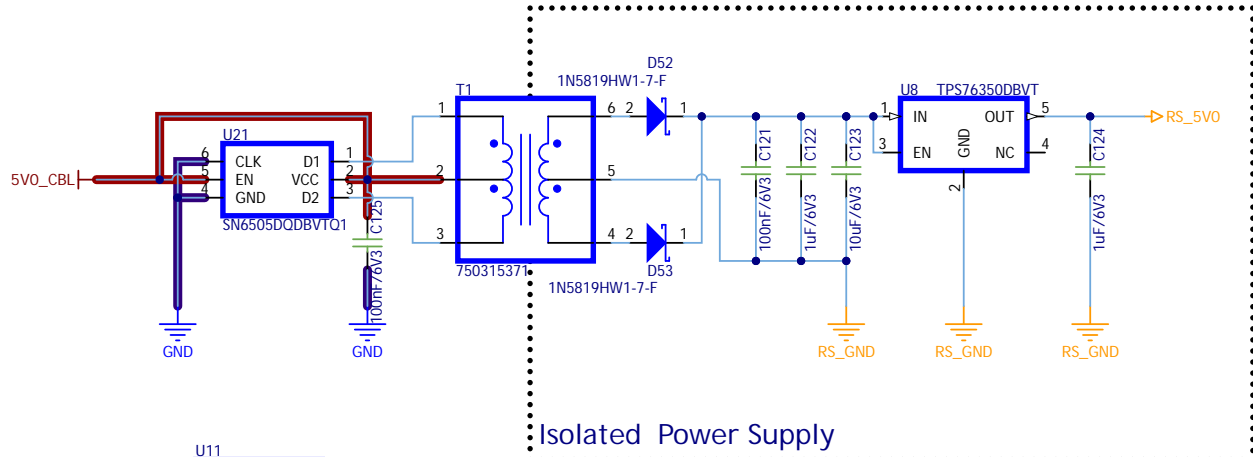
D52
1N5819HW1-7-F
T1
U8 TPS76350DBVT
U21
6 CLK D1 1
5 EN VCC 2
4 GND D2 3
5V0_CBL
SN6505DQDBVTQ1
C125
100nF/6V3
GND
GND
1
2
3
6 2 1
5
4 2 1
750315371
D53
1N5819HW1-7-F
C121
100nF/6V3
C122
1uF/6V3
C123
10uF/6V3
1 IN
3 EN
GND
2
OUT 5
NC 4
C124
1uF/6V3
RS_5V0
RS_GND
RS_GND
RS_GND
Isolated Power Supply
U11